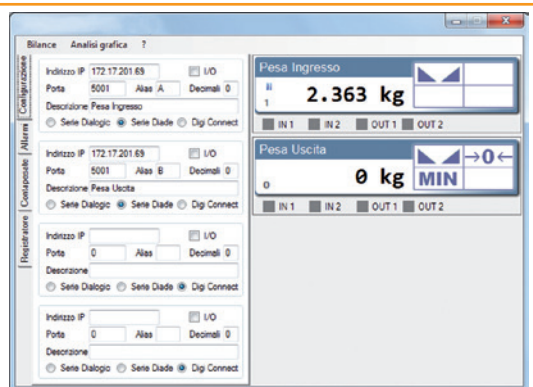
Bilance Analisi grafica ?

Configurazione
Allarmi
Composite
Registratore

Indirizzo IP 172.17.201.69 I/O
Porta 5001 Alias A Decimali 0
Descrizione Pesa Ingresso
Serie Dialogic Serie Diade Digi Connect

Indirizzo IP 172.17.201.69 I/O
Porta 5001 Alias B Decimali 0
Descrizione Pesa Uscita
Serie Dialogic Serie Diade Digi Connect

Indirizzo IP I/O
Porta 0 Alias Decimali 0
Descrizione
Serie Dialogic Serie Diade Digi Connect

Indirizzo IP I/O
Porta 0 Alias Decimali 0
Descrizione
Serie Dialogic Serie Diade Digi Connect

Pesa Ingresso
1
2.363 kg
IN 1 IN 2 OUT 1 OUT 2

Pesa Uscita
0
0 kg
→0←
MIN
IN 1 IN 2 OUT 1 OUT 2